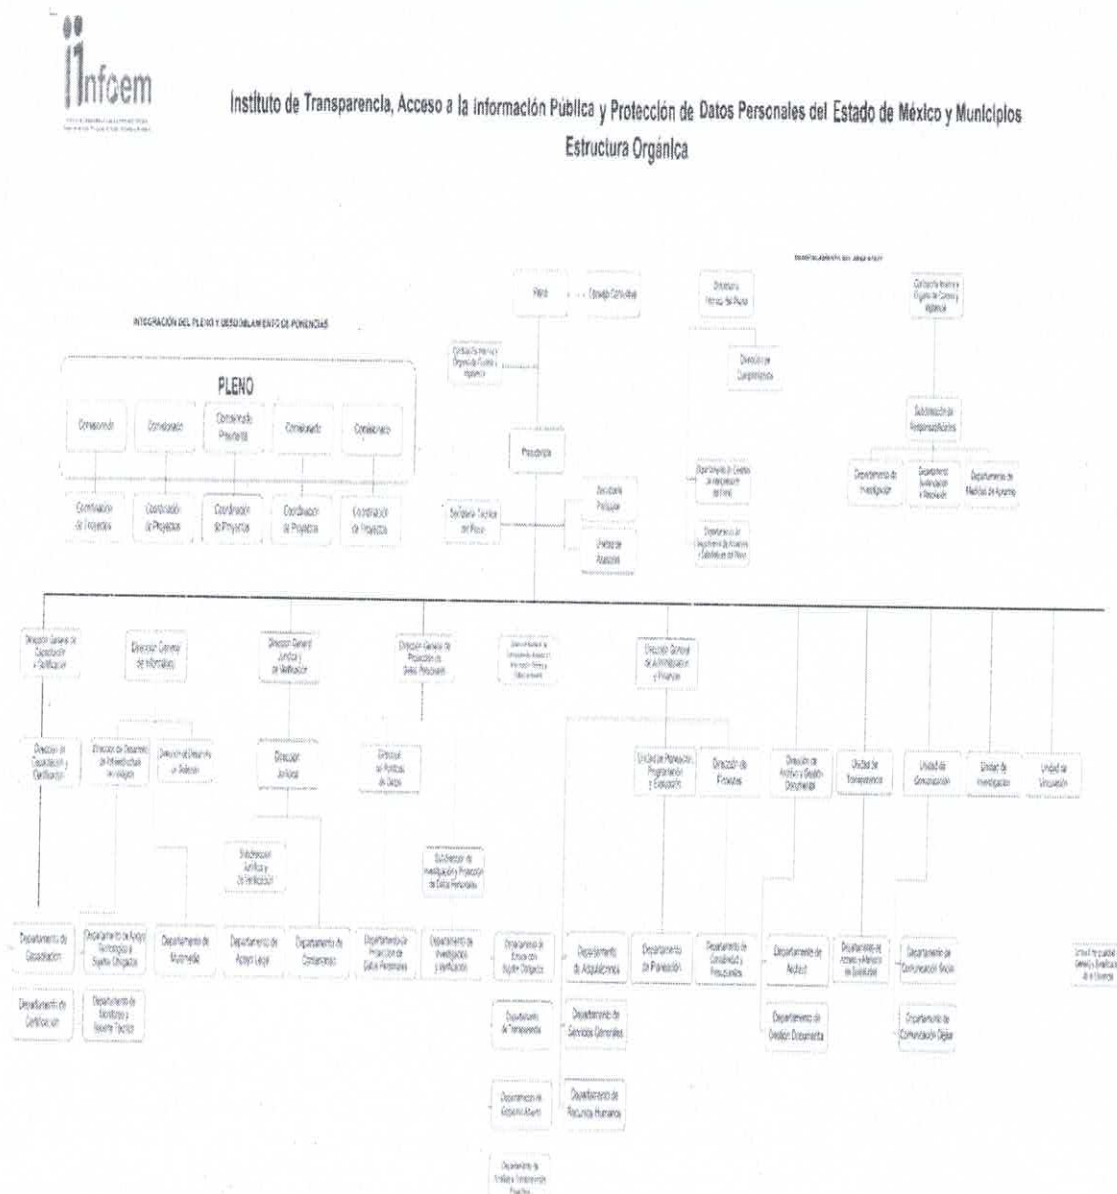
Infoem

Instituto de Transparencia, Acceso a la información Pública y Protección de Datos Personales del Estado de México y Municipios
Estructura Orgánica

INTEGRACIÓN DEL PLENO Y DESDOBLAMIENTO DE PONENCIAS

PLENO

Comisionado
Comisionado
Comisionado Presidente
Comisionado
Comisionado

Coordinación de Proyectos
Coordinación de Proyectos
Coordinación de Proyectos
Coordinación de Proyectos
Coordinación de Proyectos

Pleno
Consejo Consultivo
Contraloría Interna y Órgano de Control y Vigilancia
Presidencia
Secretaría Técnica del Pleno
Secretaría Particular
Unidad de Asesores

Secretaría Técnica del Pleno
Dirección de Comprensión
Departamento de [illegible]
Departamento de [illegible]

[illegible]
Contraloría Interna y Órgano de Control y Vigilancia
Subdirección de Responsabilidades
Departamento de Investigación
Departamento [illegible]
Departamento de Medios de Apremio

Dirección General de Capacitación y Certificación
Dirección General de Informática
Dirección General Jurídica y de Verificación
Dirección General de Protección de Datos Personales
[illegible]
Dirección General de Administración y Finanzas

Dirección de Capacitación y Certificación
Dirección de Desarrollo de Infraestructura Tecnológica
Dirección de Desarrollo de Sistemas
Dirección Jurídica
Dirección de Políticas de Datos
Subdirección Jurídica y de Verificación
Subdirector de Investigación y Protección de Datos Personales

Unidad de Planeación, Programación y Evaluación
Dirección de Finanzas
Dirección de Archivo y Gestión Documental
Unidad de Transparencia
Unidad de Comunicación
Unidad de Investigación
Unidad de Vinculación

Departamento de Capacitación
Departamento de Certificación
Departamento de Apoyo Tecnológico a Sujetos Obligados
Departamento de Sistemas y Soporte Técnico
Departamento de Multimedia
Departamento de Apoyo Legal
Departamento de Contencioso
Departamento de Protección de Datos Personales
Departamento de Investigación y Verificación
Departamento de Enlace con Sujetos Obligados
Departamento de Transparencia
Departamento de Gobierno Abierto
Departamento de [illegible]
Departamento de Adquisiciones
Departamento de Servicios Generales
Departamento de Recursos Humanos
Departamento de Planeación
Departamento de Contabilidad y Presupuestos
Departamento de Archivo
Departamento de Gestión Documental
Departamento de Acceso a Archivos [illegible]
Departamento de Comunicación Social
Departamento de Comunicación Digital
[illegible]